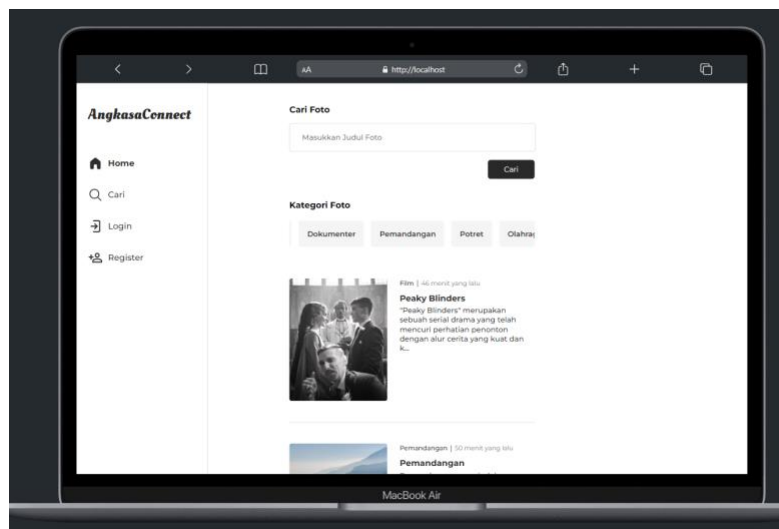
AA http://localhost

AngkasaConnect

Home

Cari

Login

Register

Cari Foto

Masukkan Judul Foto

Cari

Kategori Foto

Dokumenter Pemandangan Potret Olahra

Film | 46 menit yang lalu

Peaky Blinders

"Peaky Blinders" merupakan sebuah serial drama yang telah mencuri perhatian penonton dengan alur cerita yang kuat dan k...

Pemandangan | 50 menit yang lalu

Pemandangan

MacBook Air